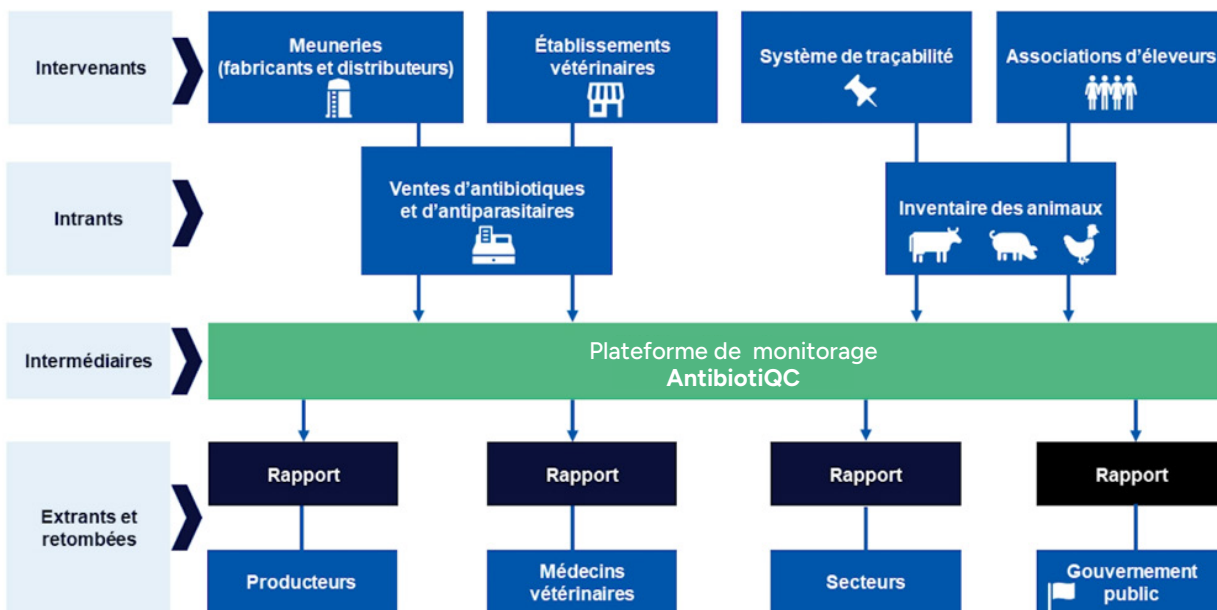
Intervenants

Meuneries (fabricants et distributeurs)

Établissements vétérinaires

Système de traçabilité

Associations d'éleveurs

Intrants

Ventes d'antibiotiques et d'antiparasitaires

Inventaire des animaux

Intermédiaires

Plateforme de monitorage
AntibiotiQC

Extrants et retombées

Rapport

Rapport

Rapport

Rapport

Producteurs

Médecins vétérinaires

Secteurs

Gouvernement public